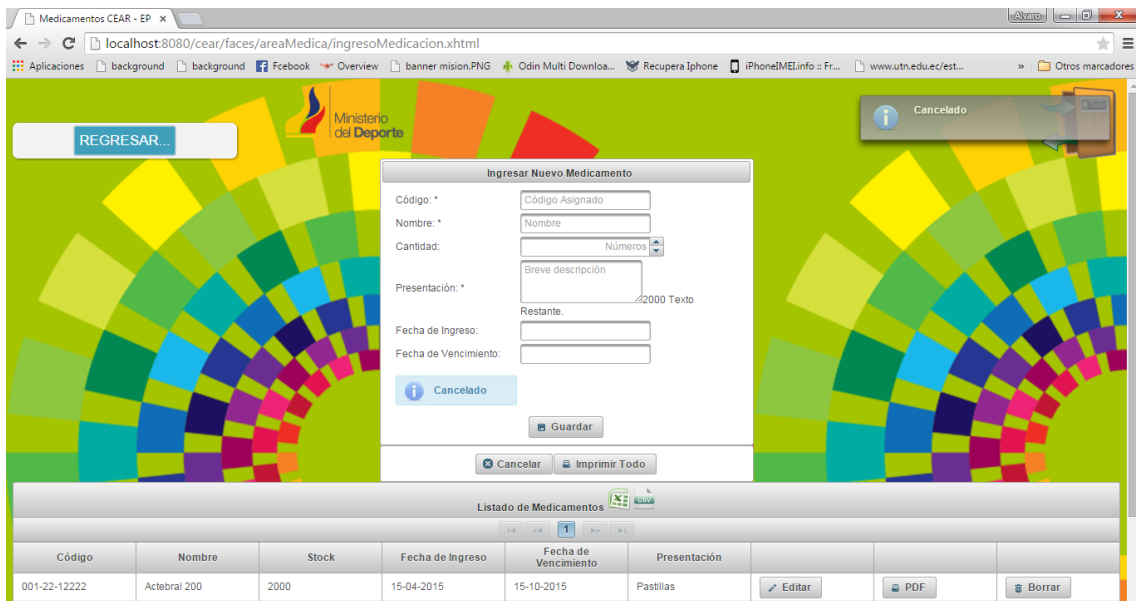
Medicamentos CEAR - EP ×

Alvaro

localhost:8080/cear/faces/areaMedica/ingresoMedicacion.xhtml

Aplicaciones background background Fcebook Overview banner mision.PNG Odin Multi Downloa... Recupera Iphone iPhoneIMEI.info :: Fr... www.utn.edu.ec/est... » Otros marcadores

REGRESAR...

Ministerio del Deporte

Cancelado

Ingresar Nuevo Medicamento

Código: * Código Asignado

Nombre: * Nombre

Cantidad: Números

Presentación: * Breve descripción 2000 Texto Restante.

Fecha de Ingreso:

Fecha de Vencimiento:

Cancelado

Guardar

Cancelar Imprimir Todo

Listado de Medicamentos

1

| Código | Nombre | Stock | Fecha de Ingreso | Fecha de Vencimiento | Presentación | | | |
|---|---|---|---|---|---|---|---|---|
| 001-22-12222 | Actebral 200 | 2000 | 15-04-2015 | 15-10-2015 | Pastillas | Editar | PDF | Borrar |